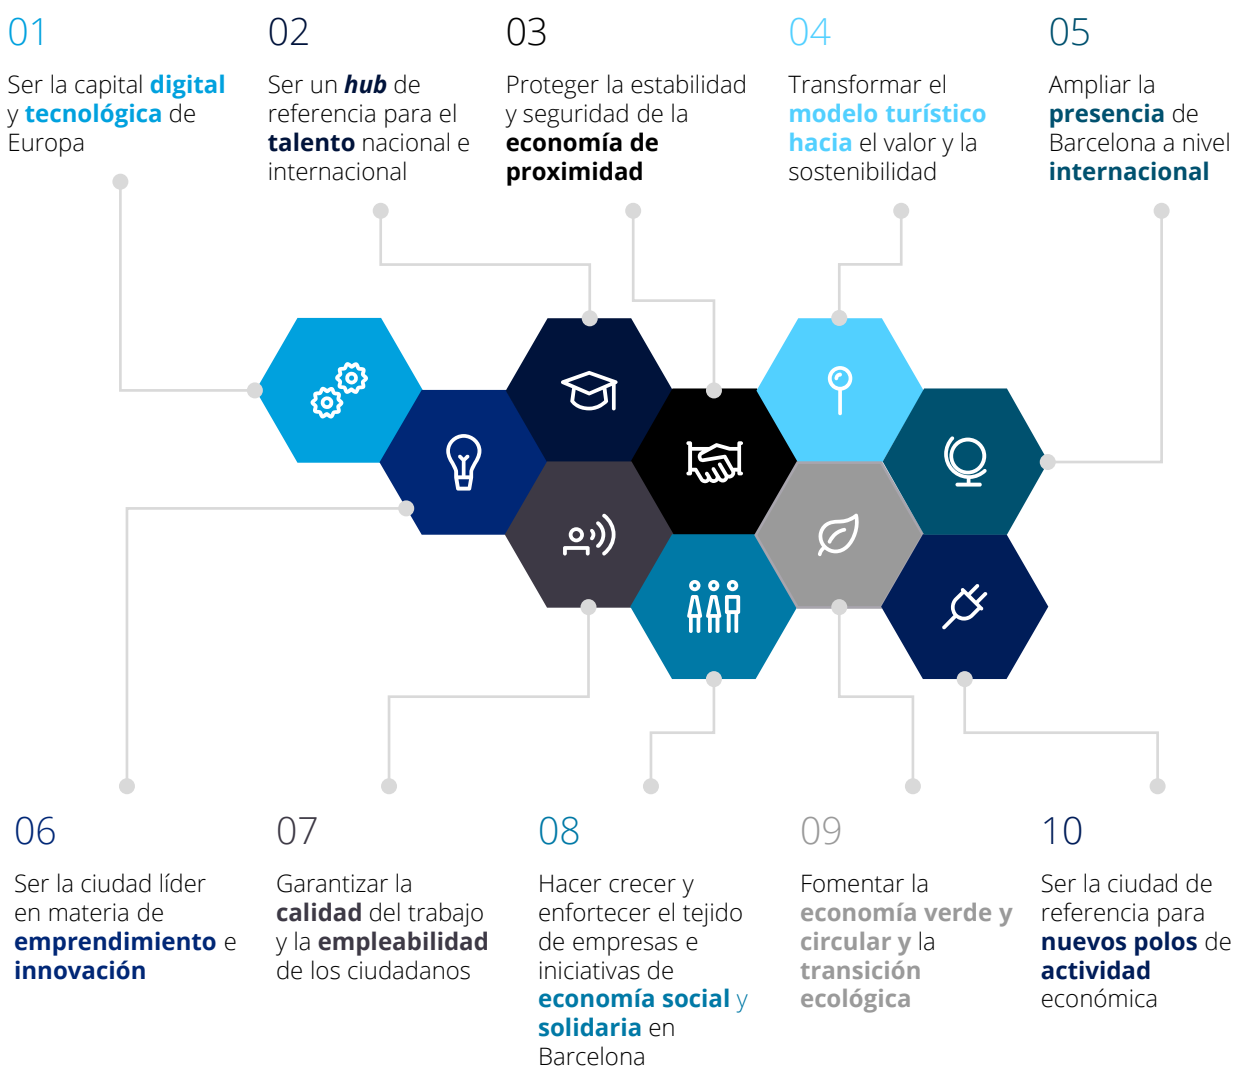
01
Ser la capital digital y tecnológica de Europa

02
Ser un hub de referencia para el talento nacional e internacional

03
Proteger la estabilidad y seguridad de la economía de proximidad

04
Transformar el modelo turístico hacia el valor y la sostenibilidad

05
Ampliar la presencia de Barcelona a nivel internacional

06
Ser la ciudad líder en materia de emprendimiento e innovación

07
Garantizar la calidad del trabajo y la empleabilidad de los ciudadanos

08
Hacer crecer y enfortecer el tejido de empresas e iniciativas de economía social y solidaria en Barcelona

09
Fomentar la economía verde y circular y la transición ecológica

10
Ser la ciudad de referencia para nuevos polos de actividad económica